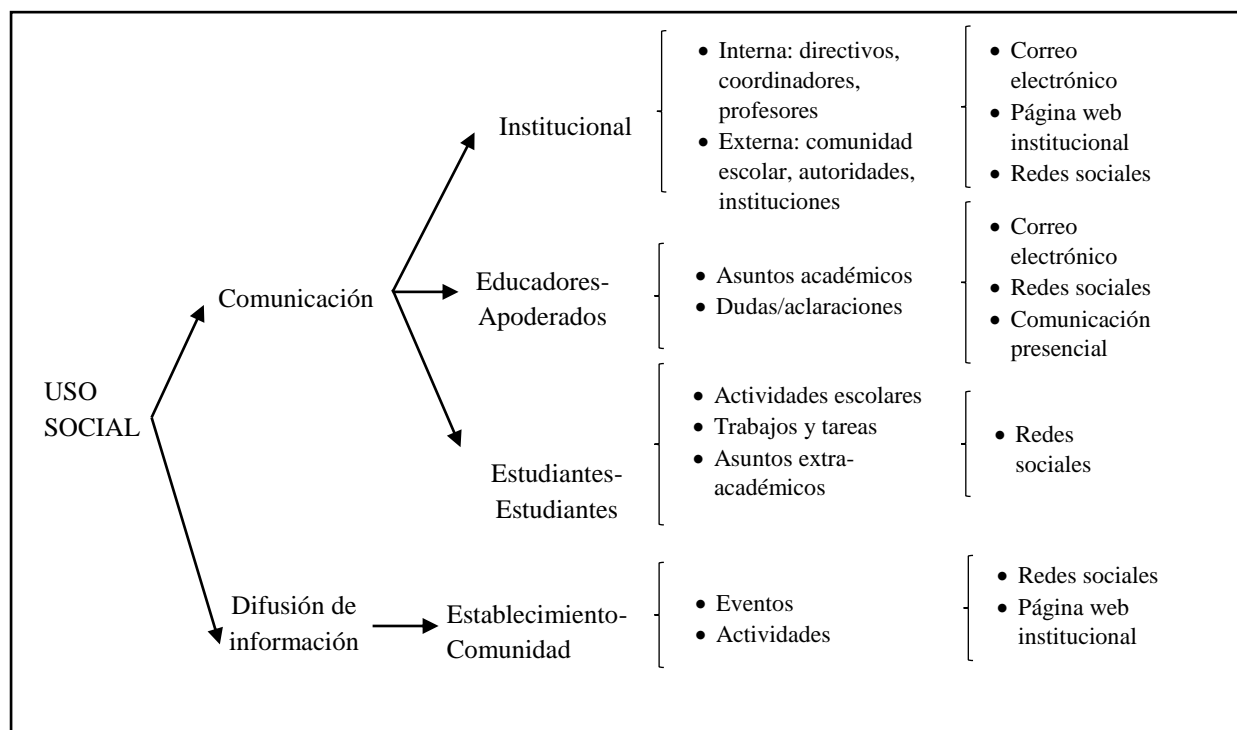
USO SOCIAL

Comunicación

Institucional

- Interna: directivos, coordinadores, profesores
- Externa: comunidad escolar, autoridades, instituciones

- Correo electrónico
- Página web institucional
- Redes sociales

Educadores-Apoderados

- Asuntos académicos
- Dudas/aclaraciones

- Correo electrónico
- Redes sociales
- Comunicación presencial

Estudiantes-Estudiantes

- Actividades escolares
- Trabajos y tareas
- Asuntos extra-académicos

- Redes sociales

Difusión de información

Establecimiento-Comunidad

- Eventos
- Actividades

- Redes sociales
- Página web institucional